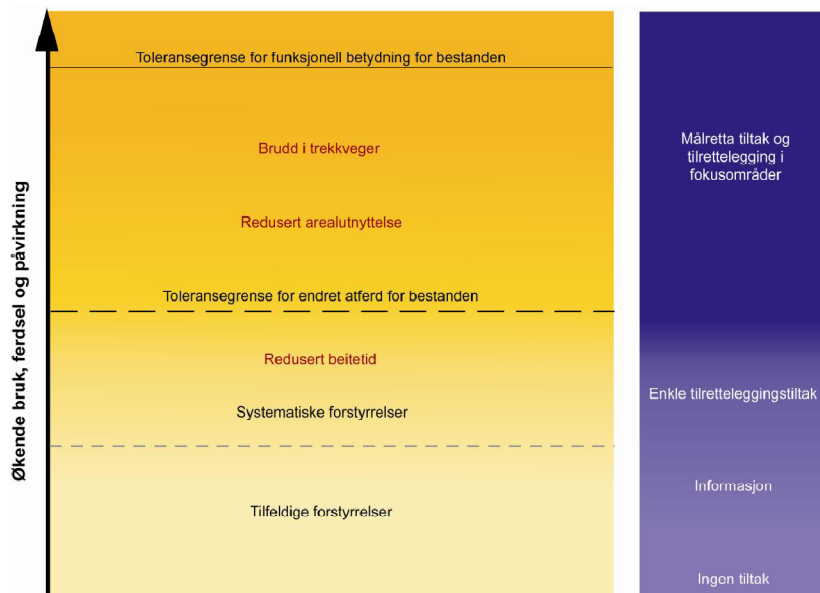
Økende bruk, ferdsel og påvirkning

Toleransegrense for funksjonell betydning for bestanden

Brudd i trekkveger

Redusert arealutnyttelse

Toleransegrense for endret atferd for bestanden

Redusert beitetid

Systematiske forstyrrelser

Tilfeldige forstyrrelser

Målretta tiltak og tilrettelegging i fokusområder

Enkle tilretteleggingstiltak

Informasjon

Ingen tiltak